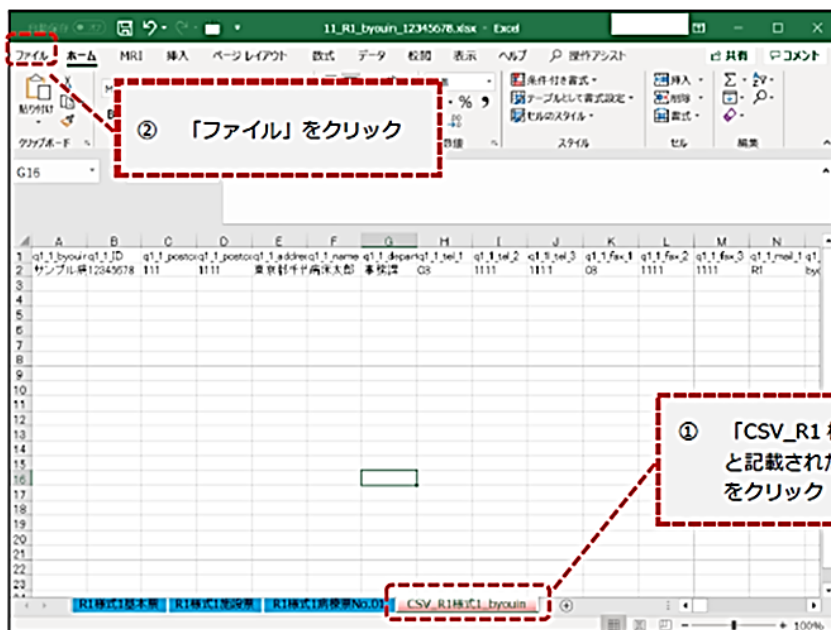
自動保存 オフ 11_R1_byouin_12345678.xlsx - Excel

ファイル ホーム MRI 挿入 ページレイアウト 数式 データ 校閲 表示 ヘルプ 操作アシスト 共有 コメント

貼り付け クリップボード 条件付き書式 テーブルとして書式設定 セルのスタイル スタイル 挿入 削除 書式 セル 編集 数値

② 「ファイル」をクリック

G16

| | A | B | C | D | E | F | G | H | I | J | K | L | M | N |
|---|---|---|---|---|---|---|---|---|---|---|---|---|---|---|
| 1 | q1_1_byoui | q1_1_ID | q1_1_postco | q1_1_postco | q1_1_addres | q1_1_name | q1_1_depart | q1_1_tel_1 | q1_1_tel_2 | q1_1_tel_3 | q1_1_fax_1 | q1_1_fax_2 | q1_1_fax_3 | q1_1_mail_1 |
| 2 | サンプル病 | 12345678 | 111 | 1111 | 東京都千代 | 病床太郎 | 事務課 | 03 | 1111 | 1111 | 03 | 1111 | 1111 | R1 |

① 「CSV_R1 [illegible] と記載され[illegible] をクリック

R1様式1基本票 R1様式1施設票 R1様式1病棟票No.01 CSV_R1様式1_byouin

100%